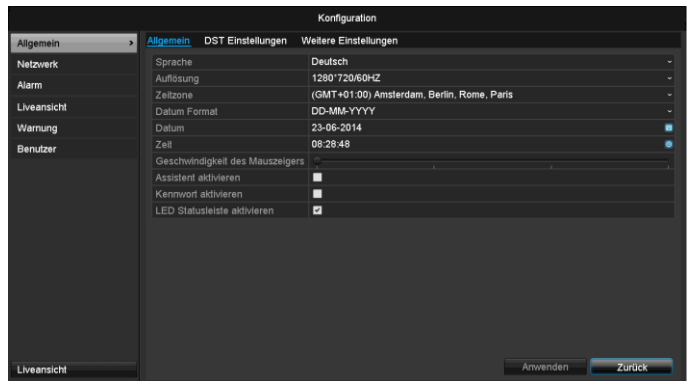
Konfiguration

Allgemein
Netzwerk
Alarm
Liveansicht
Warnung
Benutzer

Allgemein DST Einstellungen Weitere Einstellungen

| | |
|---|---|
| Sprache | Deutsch |
| Auflösung | 1280*720/60HZ |
| Zeitzone | (GMT+01:00) Amsterdam, Berlin, Rome, Paris |
| Datum Format | DD-MM-YYYY |
| Datum | 23-06-2014 |
| Zeit | 08:28:48 |
| Geschwindigkeit des Mauszeigers | |
| Assistent aktivieren | |
| Kennwort aktivieren | |
| LED Statusleiste aktivieren | |

Liveansicht

Anwenden Zurück